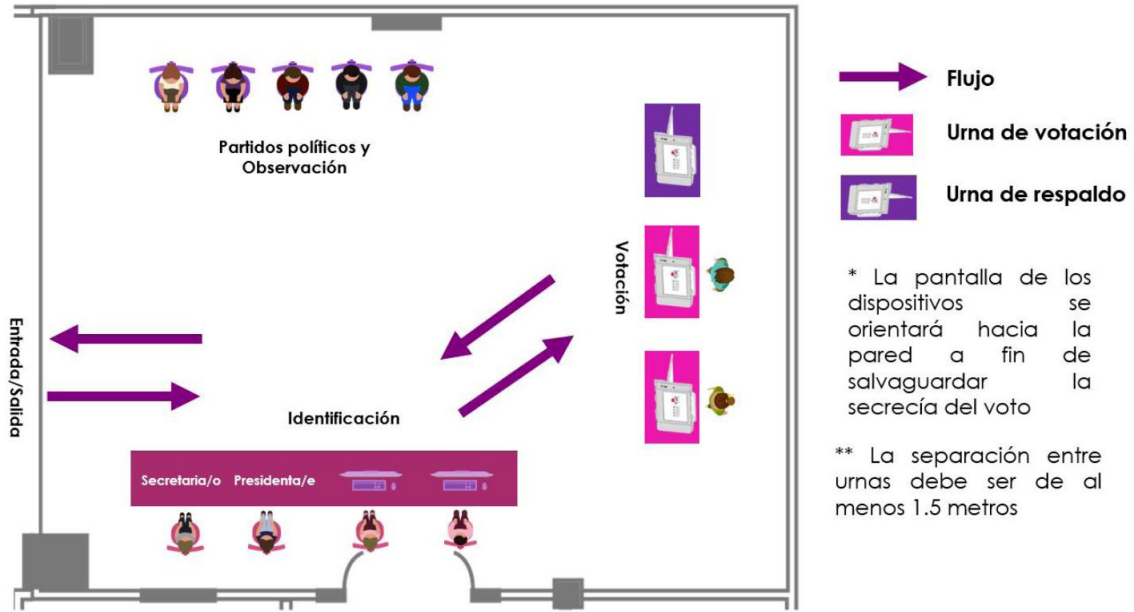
Partidos políticos y Observación

Votación

Entrada/Salida

Identificación

Secretaria/o Presidenta/e

Flujo

Urna de votación

Urna de respaldo

* La pantalla de los dispositivos se orientará hacia la pared a fin de salvaguardar la secrecía del voto

** La separación entre urnas debe ser de al menos 1.5 metros